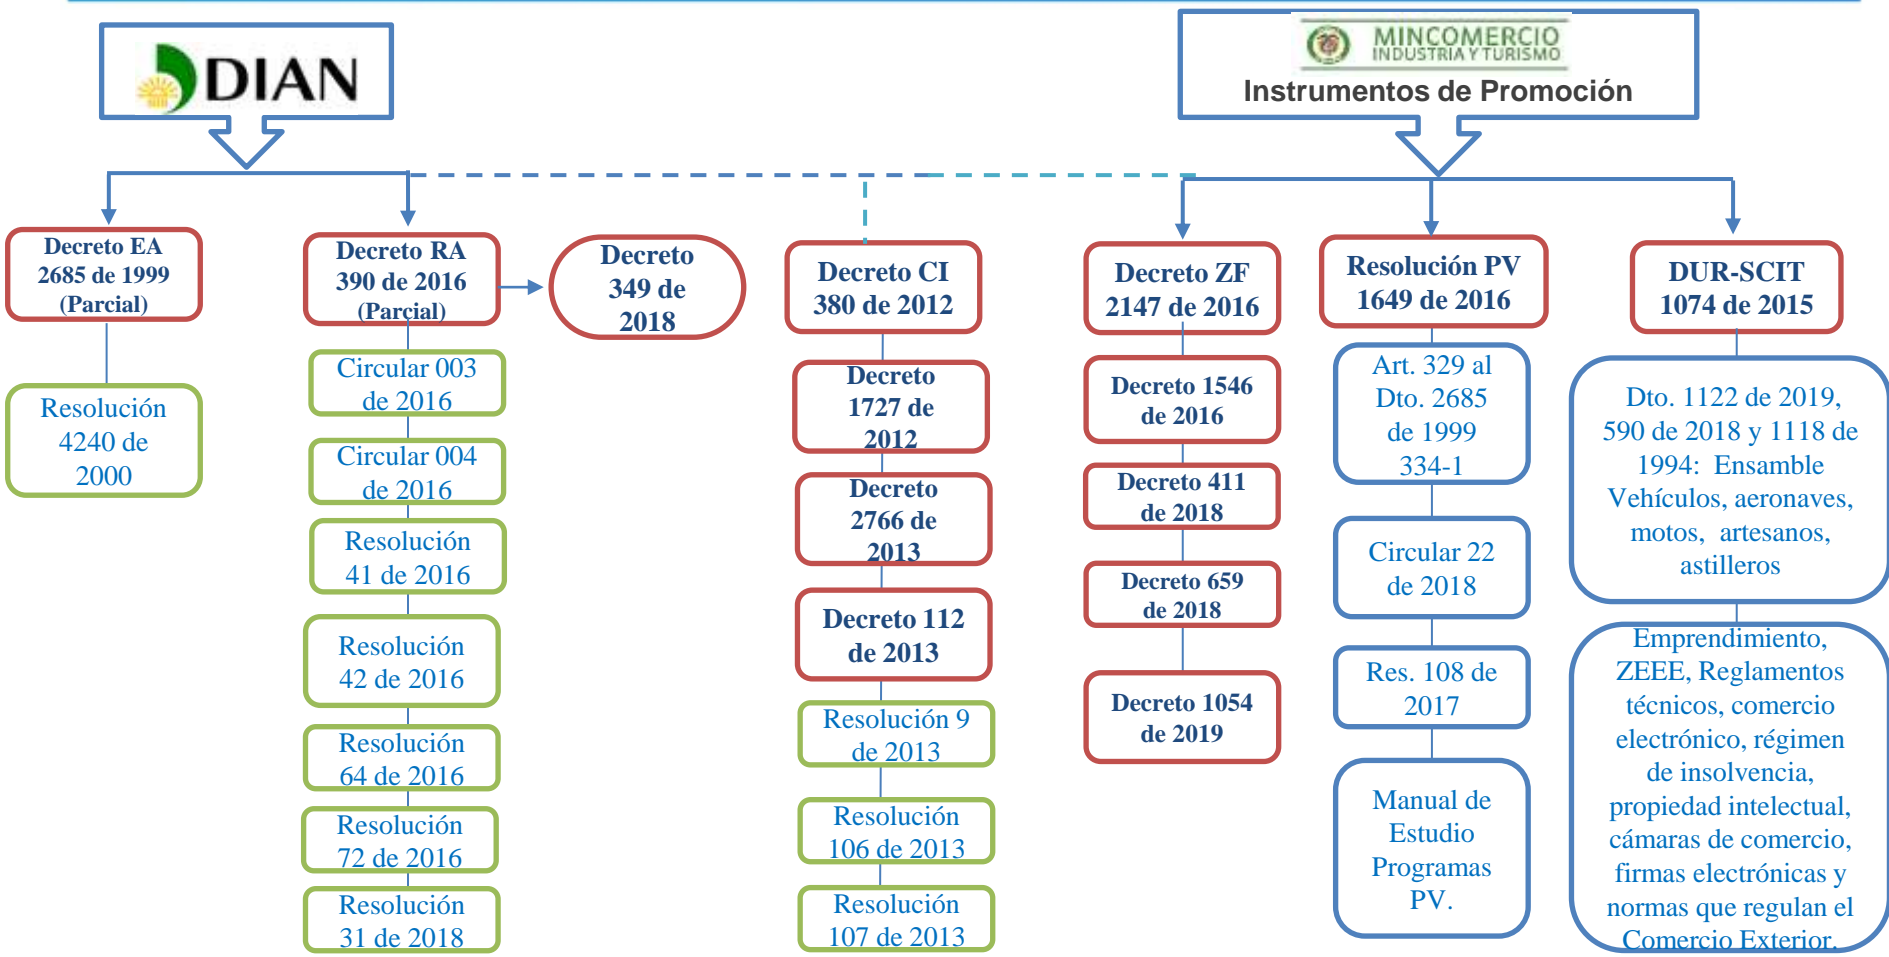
DIAN

MINCOMERCIO INDUSTRIA Y TURISMO
Instrumentos de Promoción

Decreto EA 2685 de 1999 (Parcial)

Resolución 4240 de 2000

Decreto RA 390 de 2016 (Parcial)

Circular 003 de 2016

Circular 004 de 2016

Resolución 41 de 2016

Resolución 42 de 2016

Resolución 64 de 2016

Resolución 72 de 2016

Resolución 31 de 2018

Decreto 349 de 2018

Decreto CI 380 de 2012

Decreto 1727 de 2012

Decreto 2766 de 2013

Decreto 112 de 2013

Resolución 9 de 2013

Resolución 106 de 2013

Resolución 107 de 2013

Decreto ZF 2147 de 2016

Decreto 1546 de 2016

Decreto 411 de 2018

Decreto 659 de 2018

Decreto 1054 de 2019

Resolución PV 1649 de 2016

Art. 329 al Dto. 2685 de 1999 334-1

Circular 22 de 2018

Res. 108 de 2017

Manual de Estudio Programas PV.

DUR-SCIT 1074 de 2015

Dto. 1122 de 2019, 590 de 2018 y 1118 de 1994: Ensamble Vehículos, aeronaves, motos, artesanos, astilleros

Emprendimiento, ZEEE, Reglamentos técnicos, comercio electrónico, régimen de insolvencia, propiedad intelectual, cámaras de comercio, firmas electrónicas y normas que regulan el Comercio Exterior.